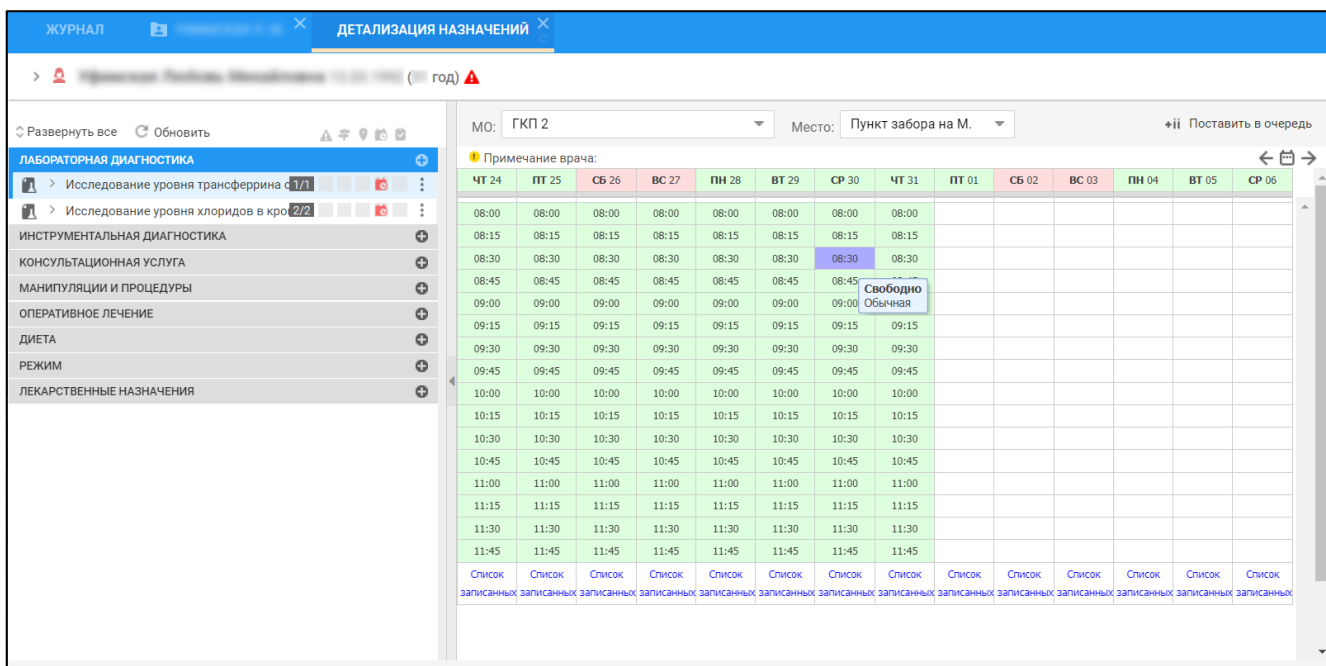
ЖУРНАЛ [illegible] ДЕТАЛИЗАЦИЯ НАЗНАЧЕНИЙ

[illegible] ([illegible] год)

Развернуть все Обновить

ЛАБОРАТОРНАЯ ДИАГНОСТИКА
Исследование уровня трансферрина с 1/1
Исследование уровня хлоридов в кро 2/2
ИНСТРУМЕНТАЛЬНАЯ ДИАГНОСТИКА
КОНСУЛЬТАЦИОННАЯ УСЛУГА
МАНИПУЛЯЦИИ И ПРОЦЕДУРЫ
ОПЕРАТИВНОЕ ЛЕЧЕНИЕ
ДИЕТА
РЕЖИМ
ЛЕКАРСТВЕННЫЕ НАЗНАЧЕНИЯ

МО: ГКП 2 Место: Пункт забора на М. Поставить в очередь

Примечание врача:

| ЧТ 24 | ПТ 25 | СБ 26 | ВС 27 | ПН 28 | ВТ 29 | СР 30 | ЧТ 31 | ПТ 01 | СБ 02 | ВС 03 | ПН 04 | ВТ 05 | СР 06 |
|---|---|---|---|---|---|---|---|---|---|---|---|---|---|
| 08:00 | 08:00 | 08:00 | 08:00 | 08:00 | 08:00 | 08:00 | 08:00 | | | | | | |
| 08:15 | 08:15 | 08:15 | 08:15 | 08:15 | 08:15 | 08:15 | 08:15 | | | | | | |
| 08:30 | 08:30 | 08:30 | 08:30 | 08:30 | 08:30 | 08:30 | 08:30 | | | | | | |
| 08:45 | 08:45 | 08:45 | 08:45 | 08:45 | 08:45 | 08:45 | Свободно Обычная | | | | | | |
| 09:00 | 09:00 | 09:00 | 09:00 | 09:00 | 09:00 | 09:00 | | | | | | | |
| 09:15 | 09:15 | 09:15 | 09:15 | 09:15 | 09:15 | 09:15 | 09:15 | | | | | | |
| 09:30 | 09:30 | 09:30 | 09:30 | 09:30 | 09:30 | 09:30 | 09:30 | | | | | | |
| 09:45 | 09:45 | 09:45 | 09:45 | 09:45 | 09:45 | 09:45 | 09:45 | | | | | | |
| 10:00 | 10:00 | 10:00 | 10:00 | 10:00 | 10:00 | 10:00 | 10:00 | | | | | | |
| 10:15 | 10:15 | 10:15 | 10:15 | 10:15 | 10:15 | 10:15 | 10:15 | | | | | | |
| 10:30 | 10:30 | 10:30 | 10:30 | 10:30 | 10:30 | 10:30 | 10:30 | | | | | | |
| 10:45 | 10:45 | 10:45 | 10:45 | 10:45 | 10:45 | 10:45 | 10:45 | | | | | | |
| 11:00 | 11:00 | 11:00 | 11:00 | 11:00 | 11:00 | 11:00 | 11:00 | | | | | | |
| 11:15 | 11:15 | 11:15 | 11:15 | 11:15 | 11:15 | 11:15 | 11:15 | | | | | | |
| 11:30 | 11:30 | 11:30 | 11:30 | 11:30 | 11:30 | 11:30 | 11:30 | | | | | | |
| 11:45 | 11:45 | 11:45 | 11:45 | 11:45 | 11:45 | 11:45 | 11:45 | | | | | | |
| Список записанных | Список записанных | Список записанных | Список записанных | Список записанных | Список записанных | Список записанных | Список записанных | Список записанных | Список записанных | Список записанных | Список записанных | Список записанных | Список записанных |